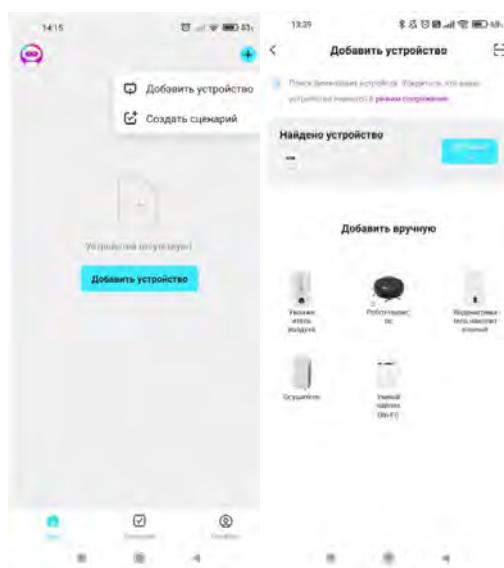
14:15

Добавить устройство

Создать сценарий

Устройства отсутствуют

Добавить устройство

13:29

Добавить устройство

Поиск близлежащих устройств. Убедитесь, что ваше устройство перешло в режим сопряжения.

Найдено устройство

Добавить вручную

Увлажнитель воздуха

Робот-пылесос

Водонагреватель накопительный

Осушитель

Умный чайник (Wi-Fi)